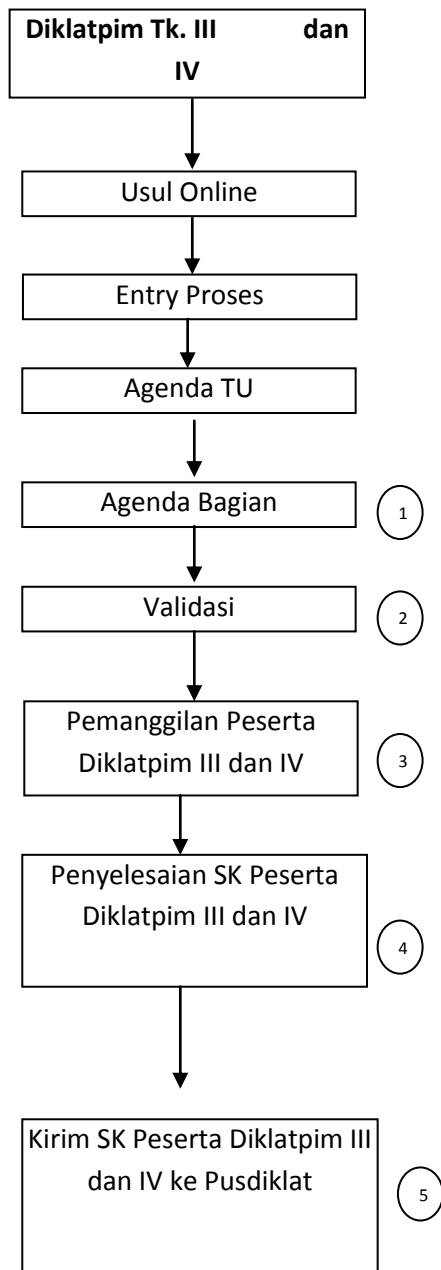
Diklatpim Tk. III dan IV

Usul Online

Entry Proses

Agenda TU

Agenda Bagian

1

Validasi

2

Pemanggilan Peserta Diklatpim III dan IV

3

Penyelesaian SK Peserta Diklatpim III dan IV

4

Kirim SK Peserta Diklatpim III dan IV ke Pusdiklat

5